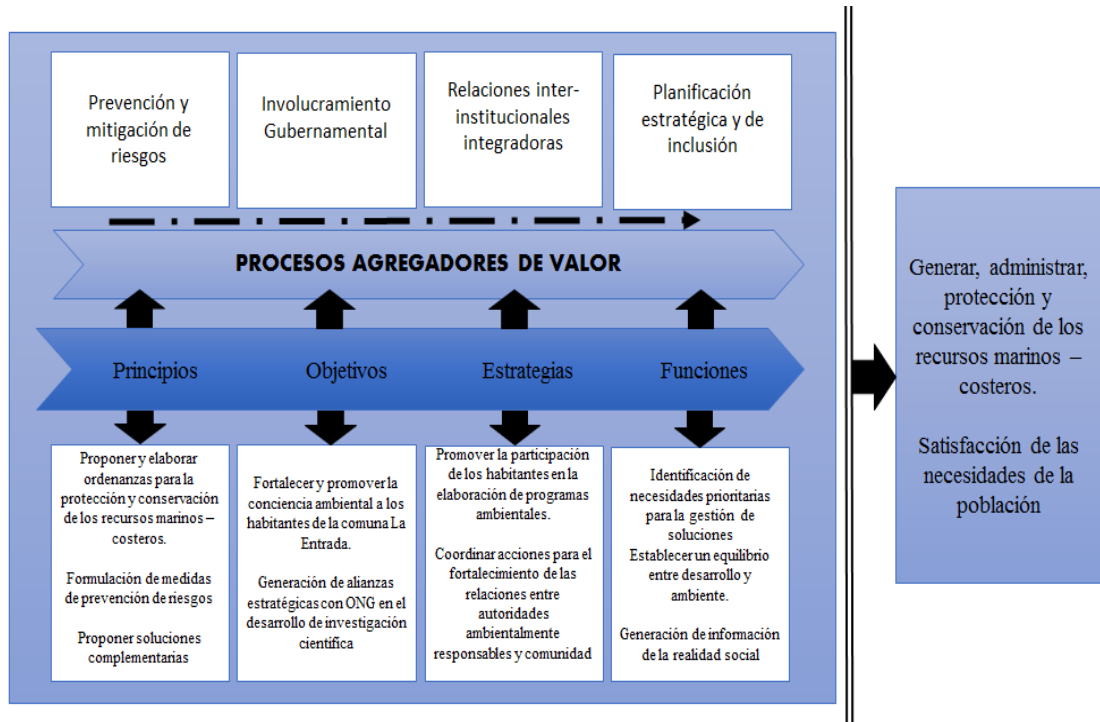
Prevención y mitigación de riesgos

Involucramiento Gubernamental

Relaciones inter-institucionales integradoras

Planificación estratégica y de inclusión

PROCESOS AGREGADORES DE VALOR

Principios

Objetivos

Estrategias

Funciones

Proponer y elaborar ordenanzas para la protección y conservación de los recursos marinos – costeros.

Formulación de medidas de prevención de riesgos

Proponer soluciones complementarias

Fortalecer y promover la conciencia ambiental a los habitantes de la comuna La Entrada.

Generación de alianzas estratégicas con ONG en el desarrollo de investigación científica

Promover la participación de los habitantes en la elaboración de programas ambientales.

Coordinar acciones para el fortalecimiento de las relaciones entre autoridades ambientalmente responsables y comunidad

Identificación de necesidades prioritarias para la gestión de soluciones
Establecer un equilibrio entre desarrollo y ambiente.

Generación de información de la realidad social

Generar, administrar, protección y conservación de los recursos marinos – costeros.

Satisfacción de las necesidades de la población